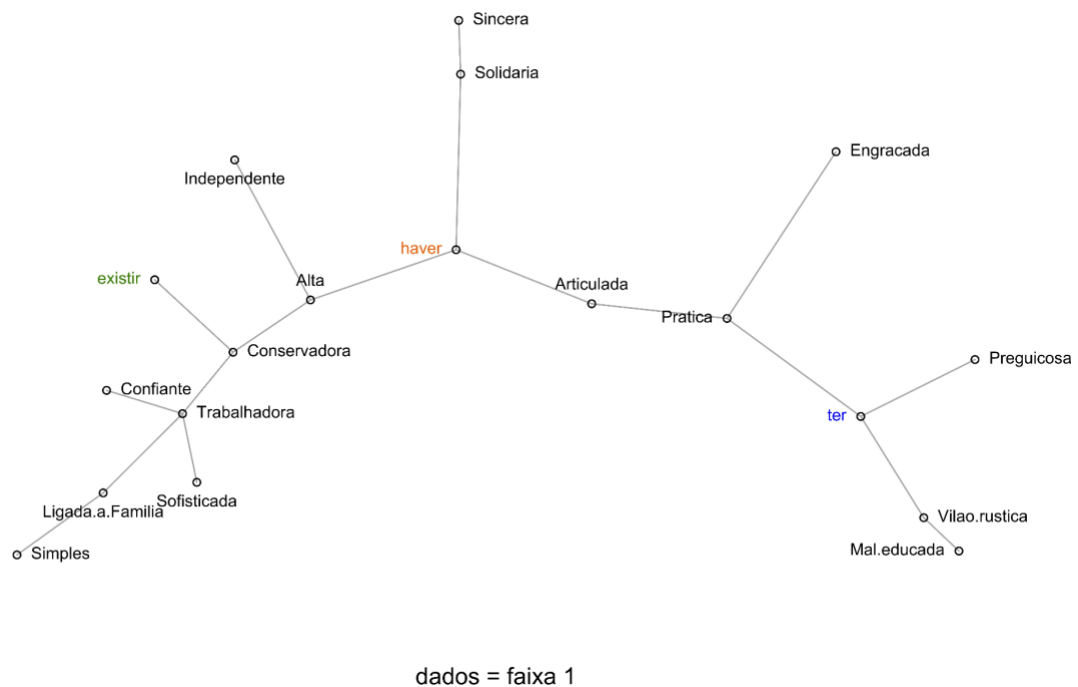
Sincera
Solidaria
Engracada
Independente
haver
existir
Alta
Articulada
Pratica
Conservadora
Preguicosa
Confiante
Trabalhadora
ter
Ligada.a.Familia
Sofisticada
Vilao.rustica
Simples
Mal.educada

dados = faixa 1